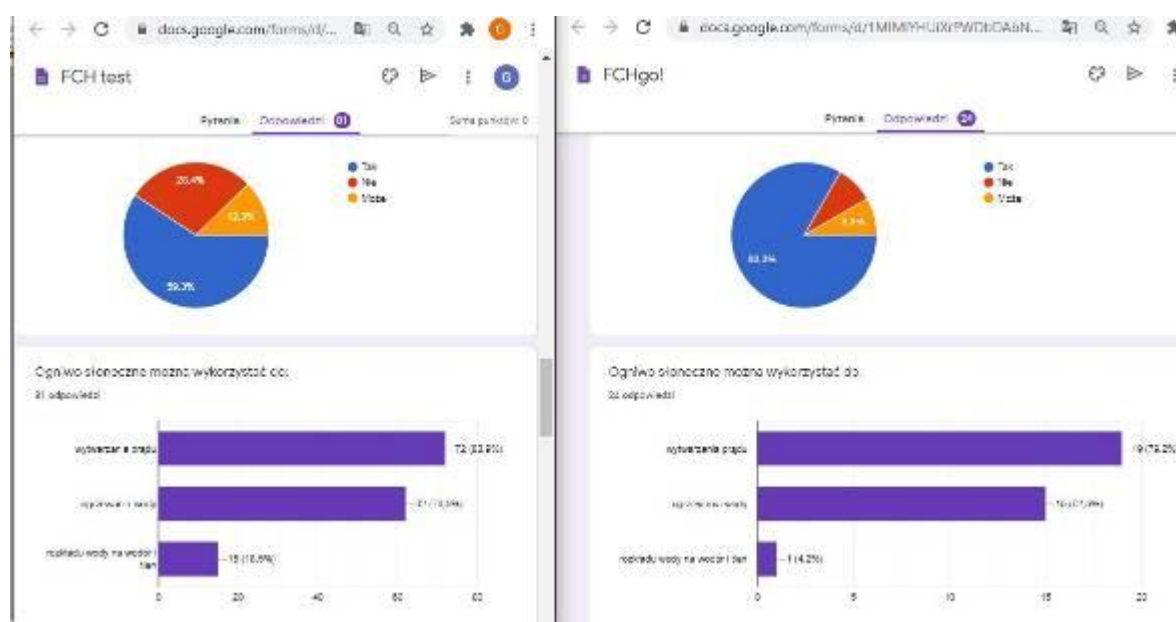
docs.google.com/forms/d/...

FCH test

Pytania Odpowiedzi 81 Suma punktów: 0

28,4%
12,3%
59,3%

Tak
Nie
Może

Ogniwo słoneczne można wykorzystać do:
81 odpowiedzi

wytwarzania prądu — 72 (88,9%)
ogrzewania wody — 61 (75,3%)
rozkładu wody na wodór i tlen — 15 (18,5%)

0 20 40 60 80

docs.google.com/forms/d/1MIMIYHUIXrPWDbOA6N...

FCHgo!

Pytania Odpowiedzi 24

Tak
Nie
Może

8,3%
83,3%

Ogniwo słoneczne można wykorzystać do:
24 odpowiedzi

wytwarzania prądu — 19 (79,2%)
ogrzewania wody — 15 (62,5%)
rozkładu wody na wodór i tlen — 1 (4,2%)

0 5 10 15 20